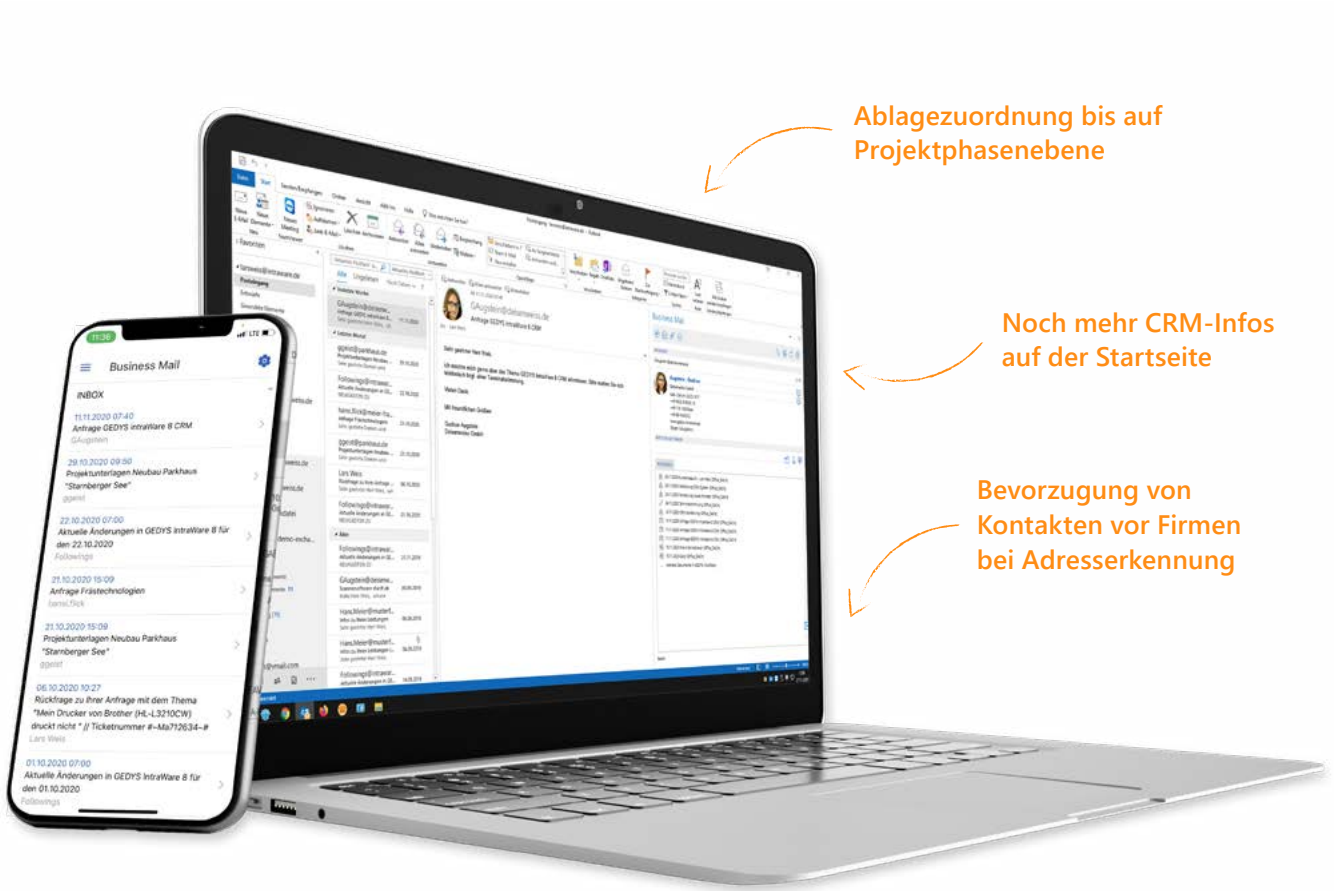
Ablagezuordnung bis auf Projektphasenebene

Noch mehr CRM-Infos auf der Startseite

Bevorzugung von Kontakten vor Firmen bei Adresserkennung

11:36

LTE

Business Mail

INBOX

11.11.2020 07:40
Anfrage GEDYS IntraWare 8 CRM
GAugstein

29.10.2020 09:50
Projektunterlagen Neubau Parkhaus "Starnberger See"
ggeist

22.10.2020 07:00
Aktuelle Änderungen in GEDYS IntraWare 8 für den 22.10.2020
Followings

21.10.2020 15:09
Anfrage Frästechnologien
hansi.flick

21.10.2020 15:09
Projektunterlagen Neubau Parkhaus "Starnberger See"
ggeist

06.10.2020 10:27
Rückfrage zu Ihrer Anfrage mit dem Thema "Mein Drucker von Brother (HL-L3210CW) druckt nicht " // Ticketnummer #~Ma712634~#
Lars Weis

01.10.2020 07:00
Aktuelle Änderungen in GEDYS IntraWare 8 für den 01.10.2020
Followings

GAugstein@demoweiss.de
Anfrage GEDYS IntraWare 8 CRM

Business Mail